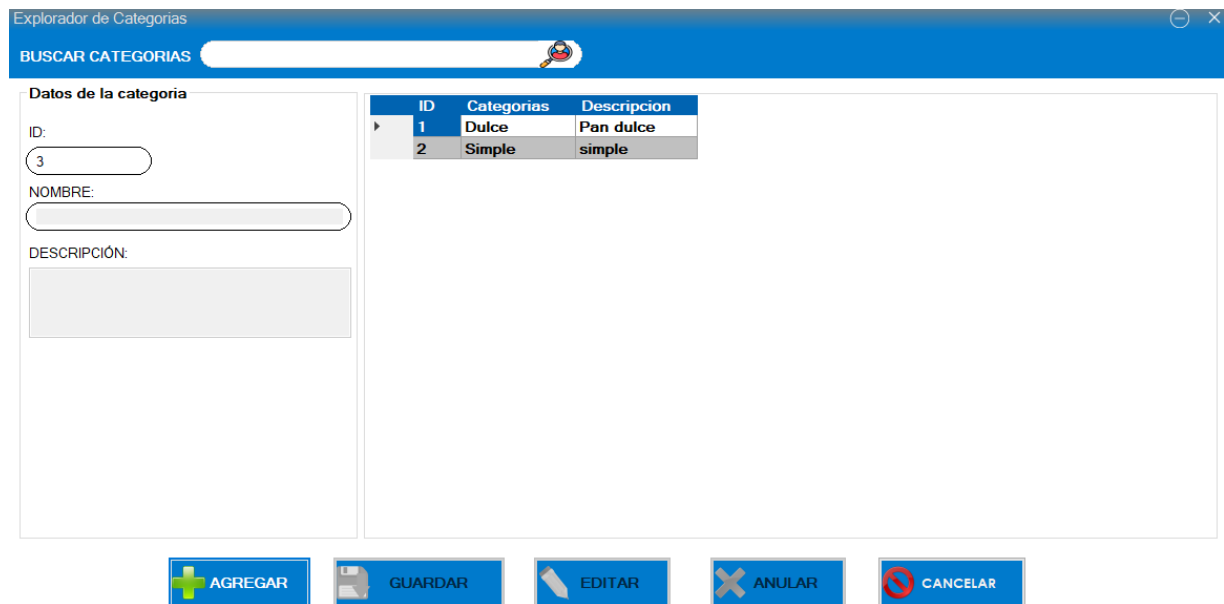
Explorador de Categorias

BUSCAR CATEGORIAS

Datos de la categoria

ID:

3

NOMBRE:

DESCRIPCIÓN:

| ID | Categorias | Descripcion |
|---|---|---|
| 1 | Dulce | Pan dulce |
| 2 | Simple | simple |

AGREGAR GUARDAR EDITAR ANULAR CANCELAR